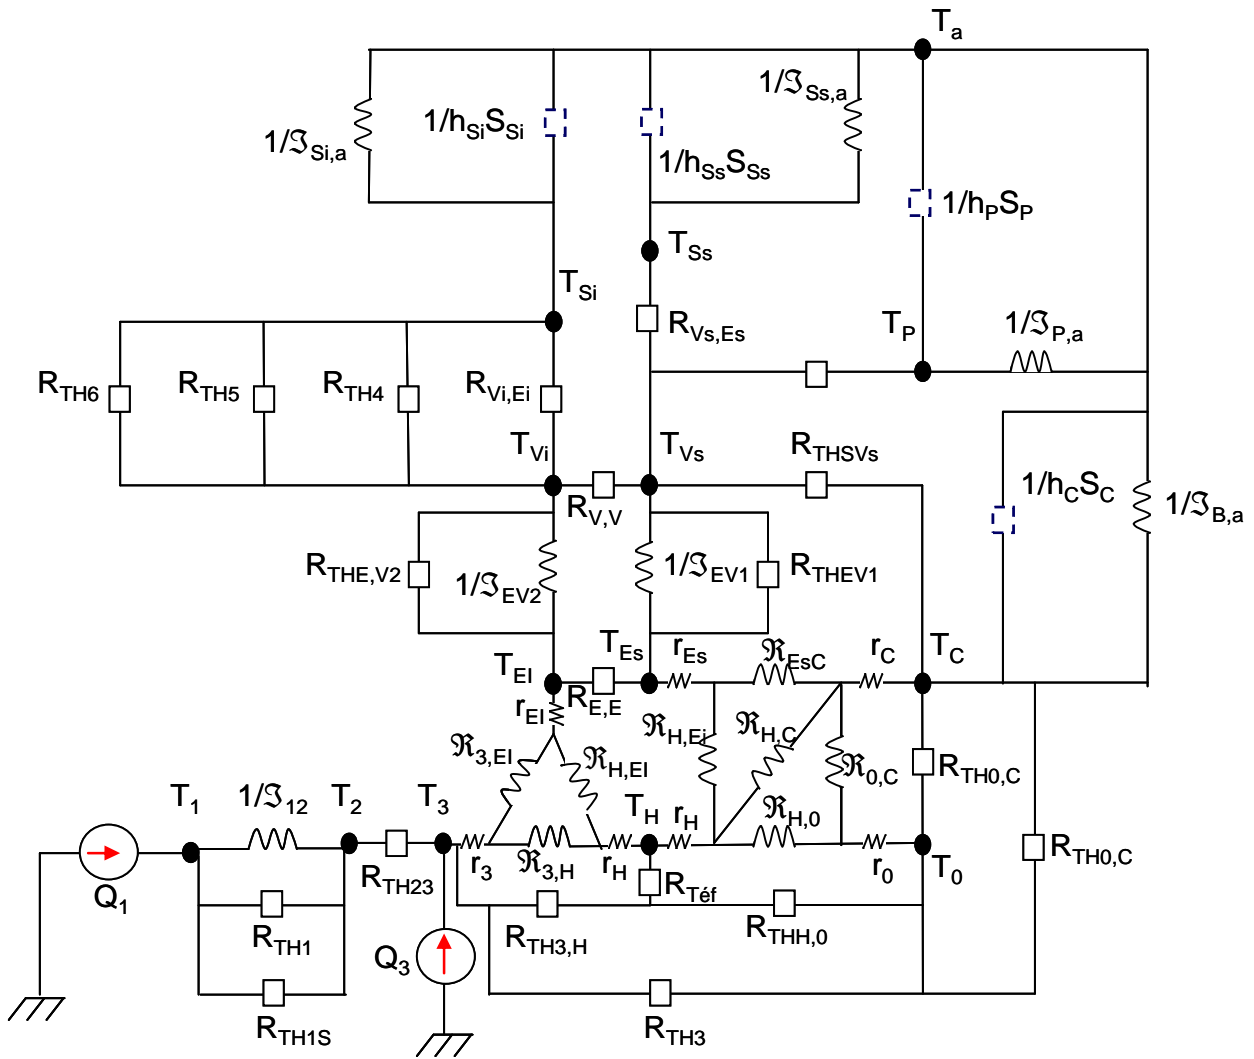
$T_a$

$1/\Im_{Ss,a}$

$1/\Im_{Si,a}$

$1/h_{Si}S_{Si}$

$1/h_{Ss}S_{Ss}$

$1/h_PS_P$

$T_{Ss}$

$T_{Si}$

$R_{Vs,Es}$

$T_P$

$1/\Im_{P,a}$

$R_{TH6}$

$R_{TH5}$

$R_{TH4}$

$R_{Vi,Ei}$

$T_{Vi}$

$T_{Vs}$

$R_{THSVs}$

$1/h_CS_C$

$1/\Im_{B,a}$

$R_{V,V}$

$R_{THE,V2}$

$1/\Im_{EV2}$

$1/\Im_{EV1}$

$R_{THEV1}$

$T_{Es}$

$r_{Es}$

$\Re_{EsC}$

$r_C$

$T_C$

$T_{EI}$

$R_{E,E}$

$r_{EI}$

$\Re_{H,Ei}$

$\Re_{H,C}$

$\Re_{3,EI}$

$\Re_{H,EI}$

$\Re_{0,C}$

$R_{TH0,C}$

$T_1$

$1/\Im_{12}$

$T_2$

$T_3$

$T_H$

$r_H$

$\Re_{H,0}$

$r_3$

$\Re_{3,H}$

$r_H$

$R_{Téf}$

$r_0$

$T_0$

$R_{TH0,C}$

$Q_1$

$R_{TH23}$

$R_{TH1}$

$Q_3$

$R_{TH3,H}$

$R_{THH,0}$

$R_{TH1S}$

$R_{TH3}$